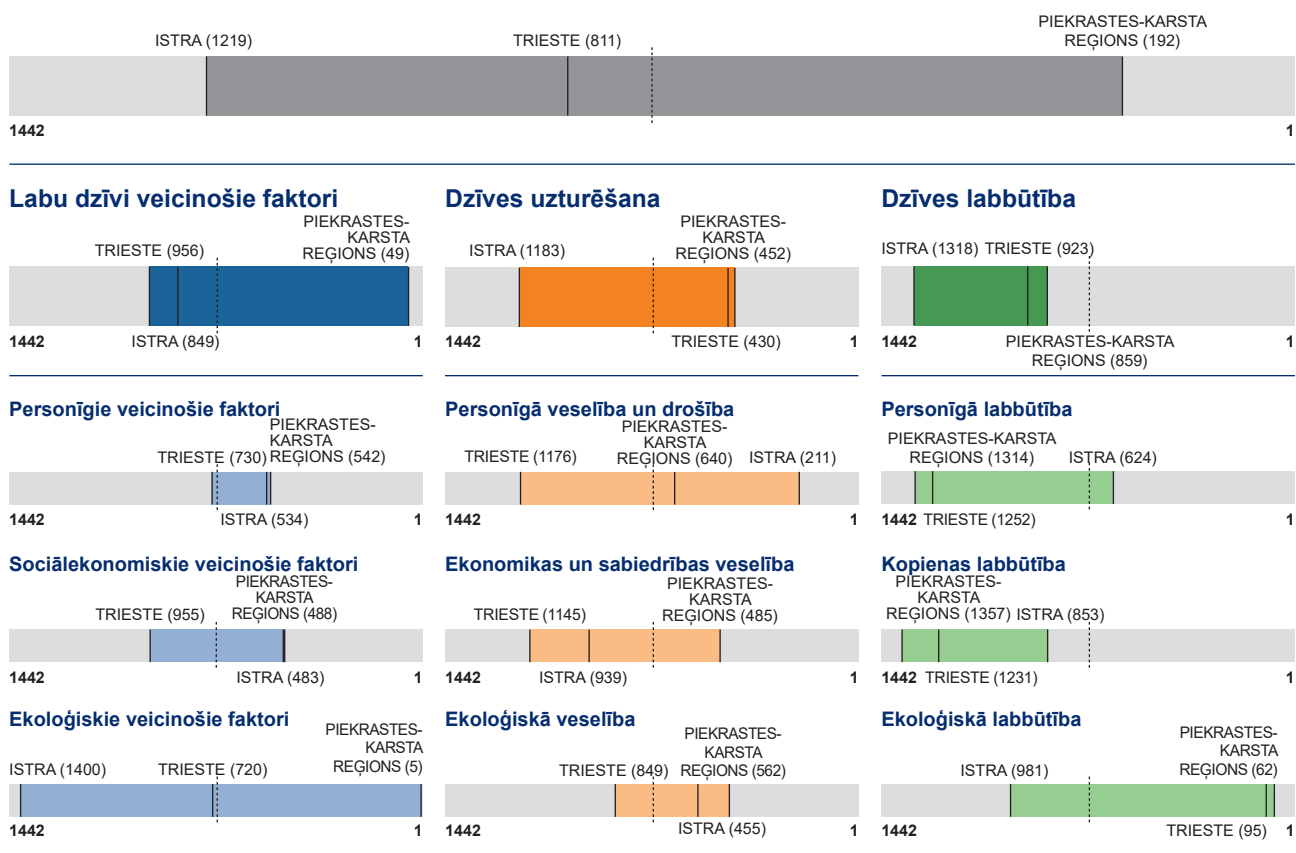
ISTRA (1219)
TRIESTE (811)
PIEKRASTES-KARSTA REĢIONS (192)
1442
1

Labu dzīvi veicinošie faktori
TRIESTE (956)
PIEKRASTES-KARSTA REĢIONS (49)
1442
ISTRA (849)
1

Dzīves uzturēšana
ISTRA (1183)
PIEKRASTES-KARSTA REĢIONS (452)
1442
TRIESTE (430)
1

Dzīves labbūtība
ISTRA (1318)
TRIESTE (923)
1442
PIEKRASTES-KARSTA REĢIONS (859)
1

Personīgie veicinošie faktori
TRIESTE (730)
PIEKRASTES-KARSTA REĢIONS (542)
1442
ISTRA (534)
1

Personīgā veselība un drošība
TRIESTE (1176)
PIEKRASTES-KARSTA REĢIONS (640)
ISTRA (211)
1442
1

Personīgā labbūtība
PIEKRASTES-KARSTA REĢIONS (1314)
ISTRA (624)
1442
TRIESTE (1252)
1

Sociālekonomiskie veicinošie faktori
TRIESTE (955)
PIEKRASTES-KARSTA REĢIONS (488)
1442
ISTRA (483)
1

Ekonomikas un sabiedrības veselība
TRIESTE (1145)
PIEKRASTES-KARSTA REĢIONS (485)
1442
ISTRA (939)
1

Kopienas labbūtība
PIEKRASTES-KARSTA REĢIONS (1357)
ISTRA (853)
1442
TRIESTE (1231)
1

Ekoloģiskie veicinošie faktori
ISTRA (1400)
TRIESTE (720)
PIEKRASTES-KARSTA REĢIONS (5)
1442
1

Ekoloģiskā veselība
TRIESTE (849)
PIEKRASTES-KARSTA REĢIONS (562)
1442
ISTRA (455)
1

Ekoloģiskā labbūtība
ISTRA (981)
PIEKRASTES-KARSTA REĢIONS (62)
1442
TRIESTE (95)
1